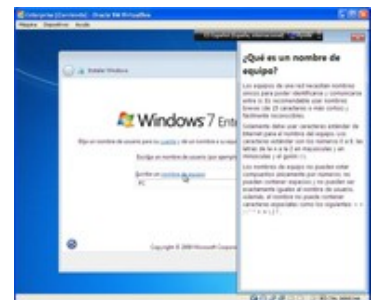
Enterprise [Corriendo] - Oracle VM VirtualBox

Máquina Dispositivos Ayuda

Instalar Windows

Windows 7 Ente

Elija un nombre de usuario para su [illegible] y dé un nombre a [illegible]

Escriba un nombre de usuario (por ejemplo

Nombre de equipo

PC

Copyright © 2009 Microsoft Corpora

ES Español (España, internacional)

¿Qué es un nombre de equipo?

Los equipos de una red necesitan nombres únicos para poder identificarse y comunicarse entre sí. Es recomendable usar nombres breves (de 15 caracteres o menos) y fácilmente reconocibles.

Solamente debe usar caracteres estándar de Internet para el nombre del equipo. Los caracteres estándar son los números 0 al 9, las letras de la A a la Z en mayúscula y en minúscula y el guión (-).

Los nombres de equipo no pueden estar compuestos únicamente por números, no pueden contener espacios y no pueden ser exactamente iguales al nombre de usuario. Además, el nombre no puede contener caracteres especiales como los siguientes: < > ; : " * + = \ | ? ,